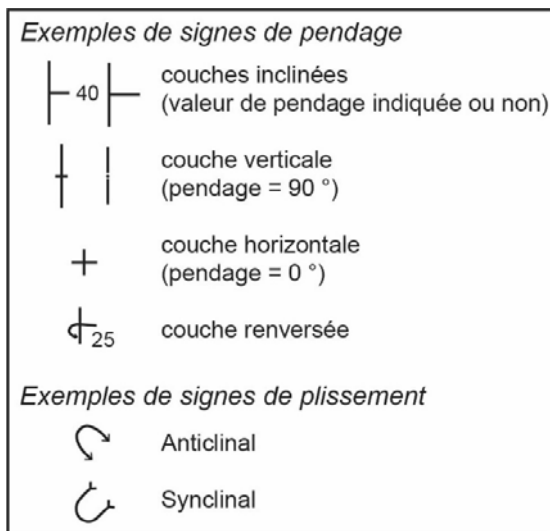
Exemples de signes de pendage

40

couches inclinées
(valeur de pendage indiquée ou non)

couche verticale
(pendage = 90 °)

couche horizontale
(pendage = 0 °)

25

couche renversée

Exemples de signes de plissement

Anticlinal

Synclinal